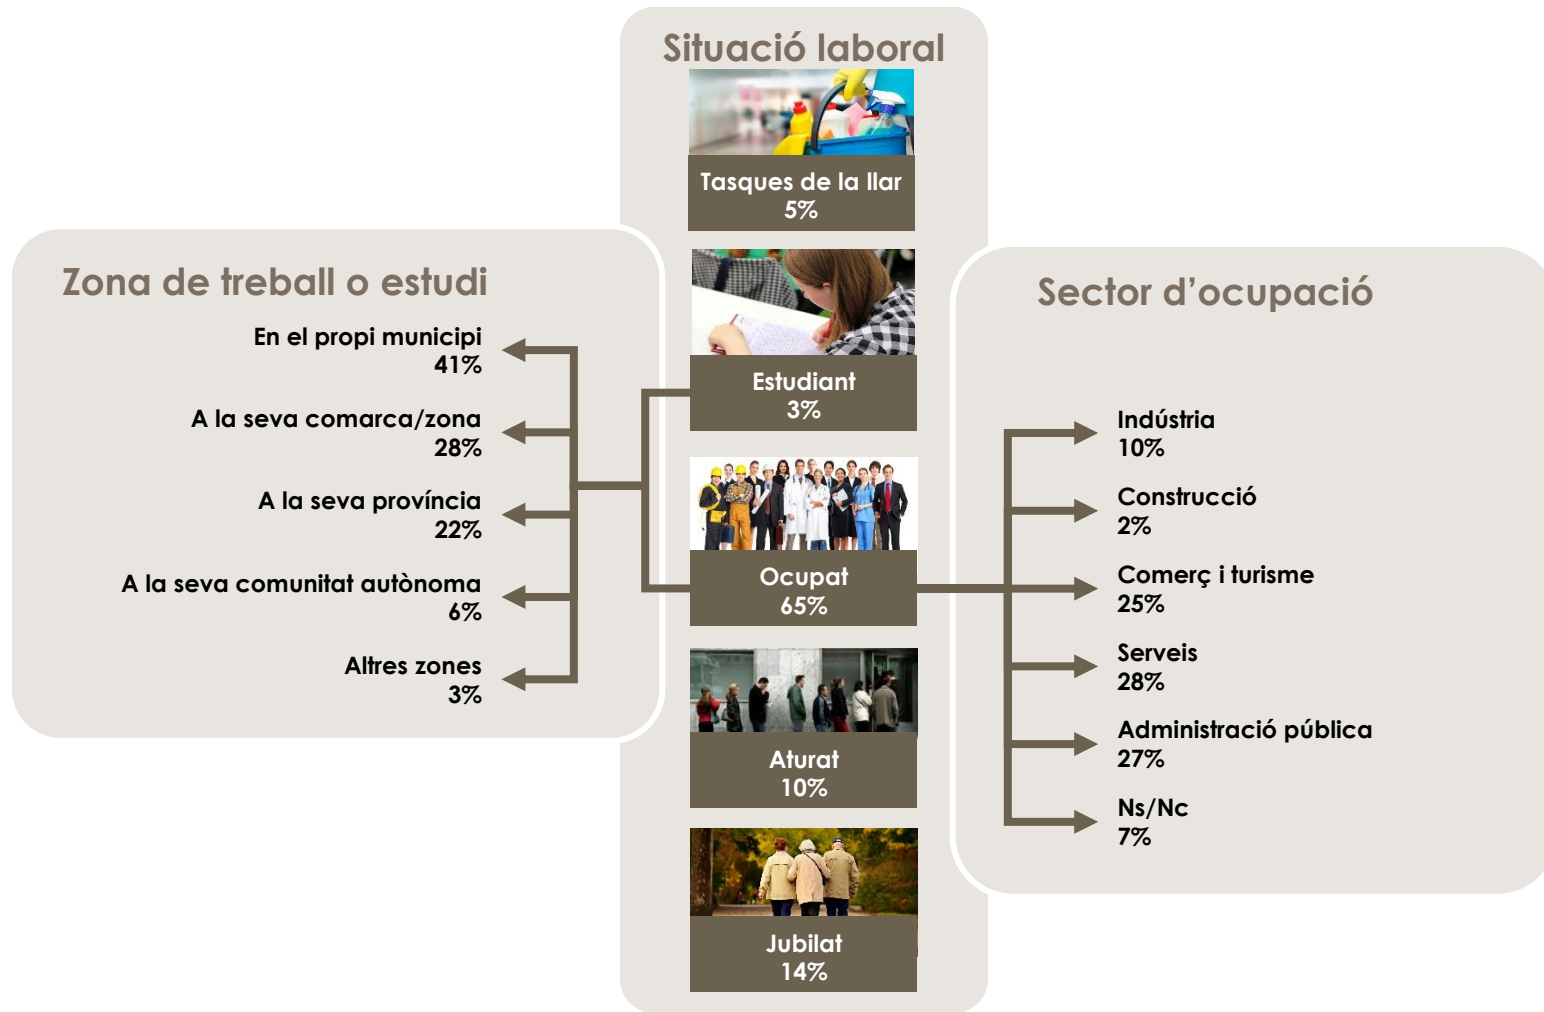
Situació laboral

Tasques de la llar
5%

Estudiant
3%

Ocupat
65%

Aturat
10%

Jubilat
14%

Zona de treball o estudi

En el propi municipi
41%

A la seva comarca/zona
28%

A la seva província
22%

A la seva comunitat autònoma
6%

Altres zones
3%

Sector d'ocupació

Indústria
10%

Construcció
2%

Comerç i turisme
25%

Serveis
28%

Administració pública
27%

Ns/Nc
7%